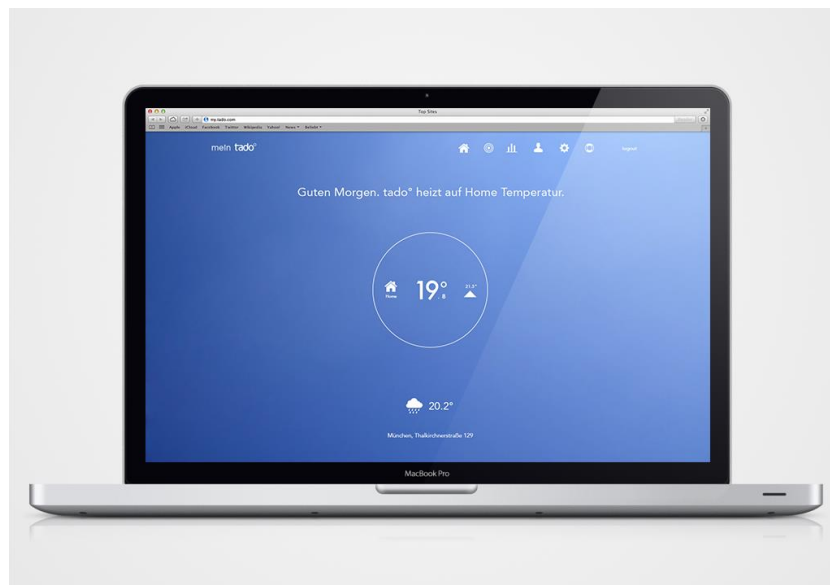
Top Sites

my.tado.com

Apple iCloud Facebook Twitter Wikipedia Yahoo! News Beliebt

mein tado°

Logout

Guten Morgen. tado° heizt auf Home Temperatur.

Home

19°.8

21.5°

20.2°

München, Thalkirchnerstraße 129

MacBook Pro